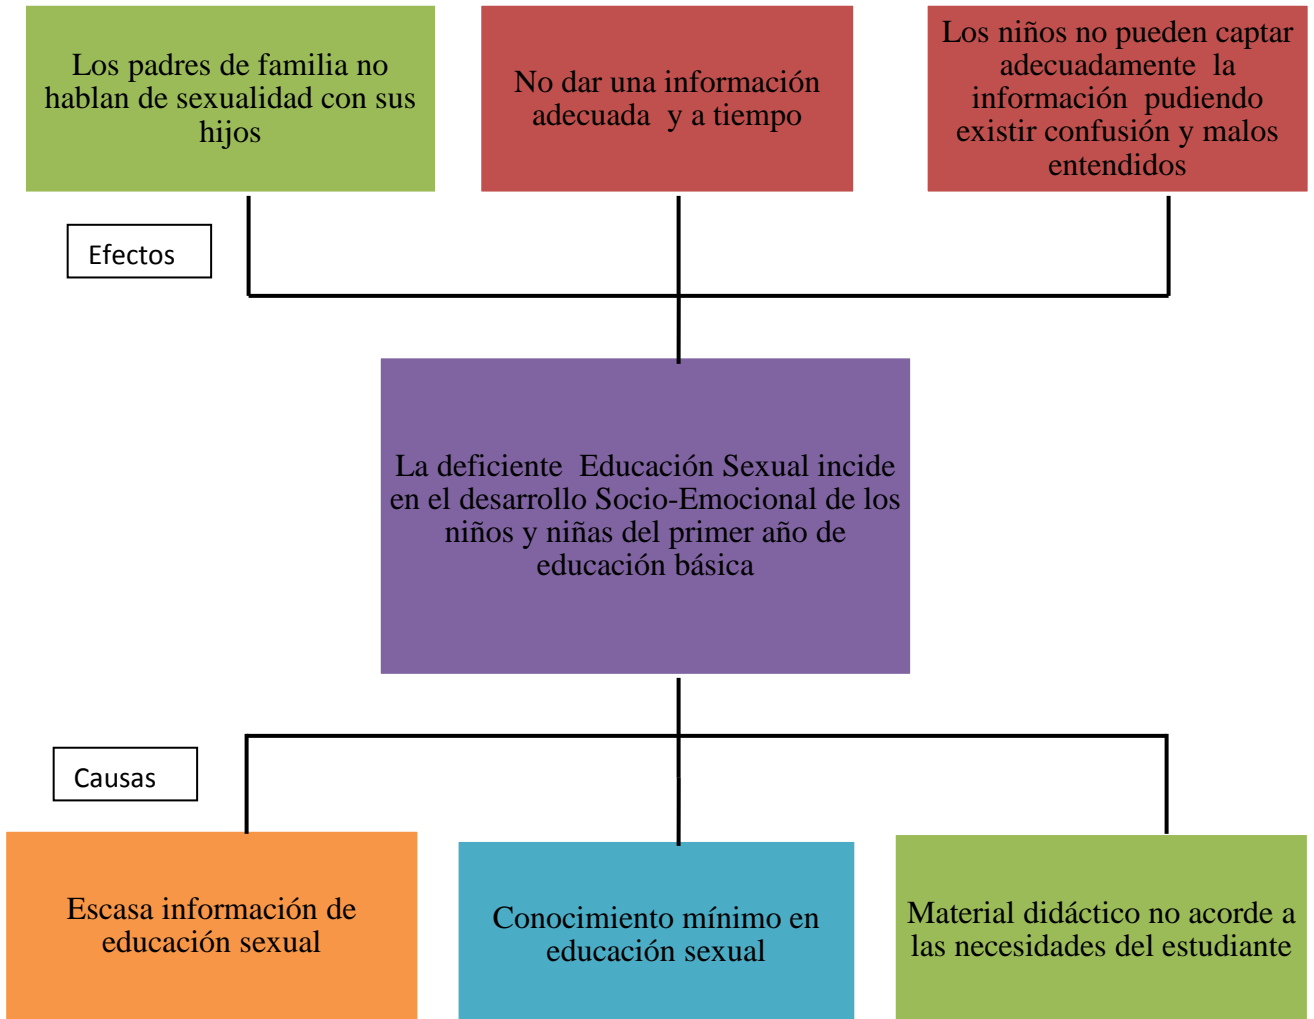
Los padres de familia no hablan de sexualidad con sus hijos

No dar una información adecuada y a tiempo

Los niños no pueden captar adecuadamente la información pudiendo existir confusión y malos entendidos

Efectos

La deficiente Educación Sexual incide en el desarrollo Socio-Emocional de los niños y niñas del primer año de educación básica

Causas

Escasa información de educación sexual

Conocimiento mínimo en educación sexual

Material didáctico no acorde a las necesidades del estudiante